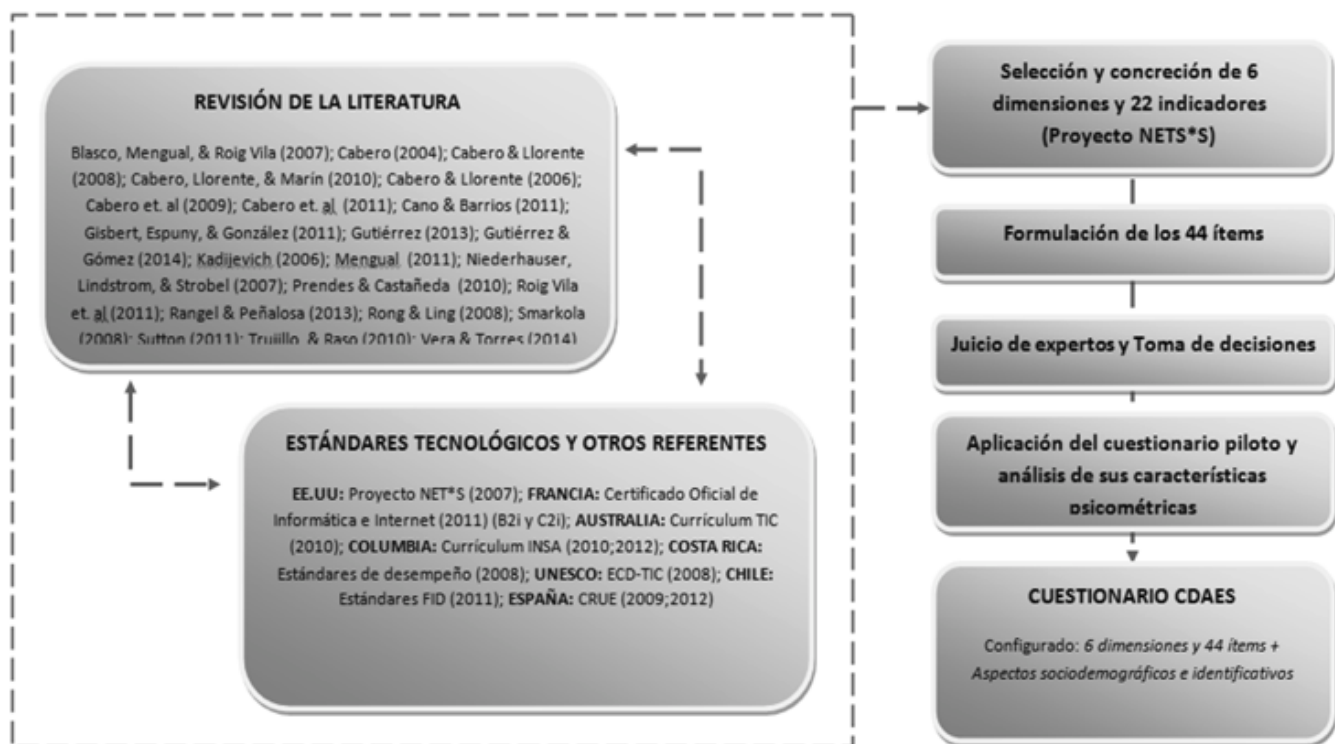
REVISIÓN DE LA LITERATURA

Blasco, Mengual, & Roig Vila (2007); Cabero (2004); Cabero & Llorente (2008); Cabero, Llorente, & Marín (2010); Cabero & Llorente (2006); Cabero et. al (2009); Cabero et. al (2011); Cano & Barrios (2011); Gisbert, Espuny, & González (2011); Gutiérrez (2013); Gutiérrez & Gómez (2014); Kadijevich (2006); Mengual (2011); Niederhauser, Lindstrom, & Strobel (2007); Prendes & Castañeda (2010); Roig Vila et. al (2011); Rangel & Peñalosa (2013); Rong & Ling (2008); Smarkola (2008); Sutton (2011); Trujillo & Raso (2010); Vera & Torres (2014)

ESTÁNDARES TECNOLÓGICOS Y OTROS REFERENTES

EE.UU: Proyecto NET*S (2007); FRANCIA: Certificado Oficial de Informática e Internet (2011) (B2i y C2i); AUSTRALIA: Currículum TIC (2010); COLUMBIA: Currículum INSA (2010;2012); COSTA RICA: Estándares de desempeño (2008); UNESCO: ECD-TIC (2008); CHILE: Estándares FID (2011); ESPAÑA: CRUE (2009;2012)

Selección y concreción de 6 dimensiones y 22 indicadores (Proyecto NETS*S)

Formulación de los 44 ítems

Juicio de expertos y Toma de decisiones

Aplicación del cuestionario piloto y análisis de sus características psicométricas

CUESTIONARIO CDAES

Configurado: 6 dimensiones y 44 ítems + Aspectos sociodemográficos e identificativos